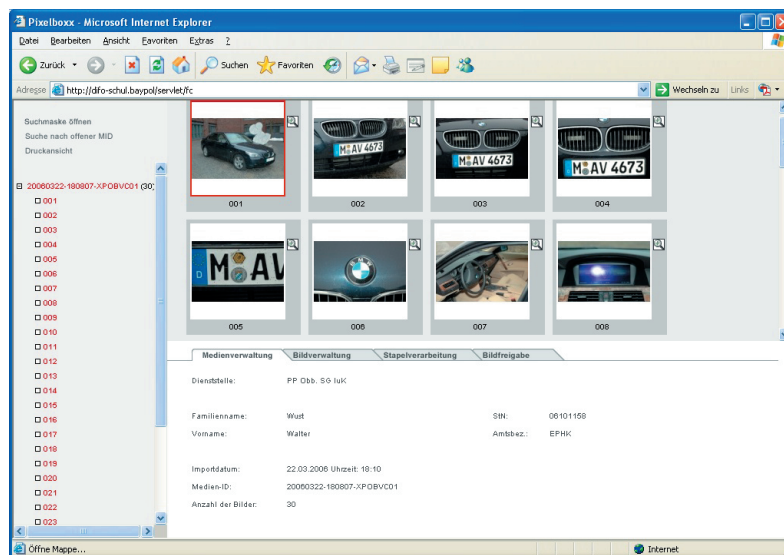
Pixelboxx - Microsoft Internet Explorer

Datei Bearbeiten Ansicht Favoriten Extras ?

Zurück Suchen Favoriten

Adresse http://difo-schul.baypol/servlet/fc Wechseln zu Links

Suchmaske öffnen
Suche nach offener MID
Druckansicht

20060322-180807-XPOBVC01 (30)
001
002
003
004
005
006
007
008
009
010
011
012
013
014
015
016
017
018
019
020
021
022
023

M AV 4673
M AV 4673
M AV 4673

001 002 003 004

M AV

005 006 007 008

Medienverwaltung | Bildverwaltung | Stapelverarbeitung | Bildfreigabe

| | | | |
|---|---|---|---|
| Dienststelle: | PP Obb. SG IuK | | |
| Familienname: | Wust | StN: | 06101158 |
| Vorname: | Walter | Amtsbez.: | EPHK |
| Importdatum: | 22.03.2006 Uhrzeit: 18:10 | | |
| Medien-ID: | 20060322-180807-XPOBVC01 | | |
| Anzahl der Bilder: | 30 | | |

Öffne Mappe... Internet